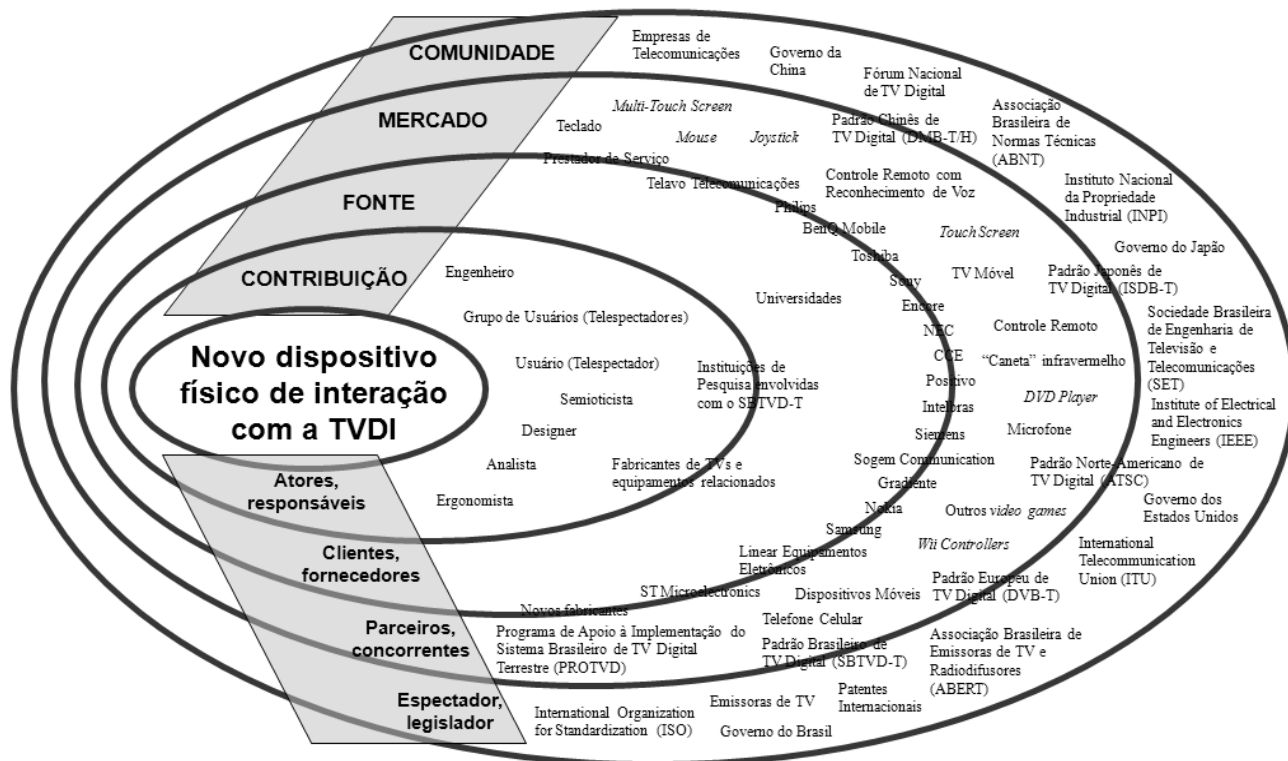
COMUNIDADE

MERCADO

FONTE

CONTRIBUIÇÃO

Novo dispositivo físico de interação com a TVDI

Atores, responsáveis

Clientes, fornecedores

Parceiros, concorrentes

Espectador, legislador

Empresas de Telecomunicações

Governo da China

Fórum Nacional de TV Digital

Associação Brasileira de Normas Técnicas (ABNT)

Multi-Touch Screen

Teclado

Mouse

Joystick

Padrão Chinês de TV Digital (DMB-T/H)

Prestador de Serviço

Telavo Telecomunicações

Controle Remoto com Reconhecimento de Voz

Instituto Nacional da Propriedade Industrial (INPI)

Philips

BenQ Mobile

Touch Screen

Governo do Japão

Toshiba

Engenheiro

TV Móvel

Padrão Japonês de TV Digital (ISDB-T)

Sony

Universidades

Encore

Sociedade Brasileira de Engenharia de Televisão e Telecomunicações (SET)

Grupo de Usuários (Telespectadores)

NEC

Controle Remoto

Usuário (Telespectador)

Instituições de Pesquisa envolvidas com o SBTVD-T

CCE

"Caneta" infravermelho

Positivo

Semioticista

DVD Player

Intelbras

Institute of Electrical and Electronics Engineers (IEEE)

Designer

Siemens

Microfone

Analista

Fabricantes de TVs e equipamentos relacionados

Sogem Communication

Padrão Norte-Americano de TV Digital (ATSC)

Gradiente

Ergonomista

Nokia

Governo dos Estados Unidos

Outros video games

Samsung

Wii Controllers

Linear Equipamentos Eletrônicos

International Telecommunication Union (ITU)

ST Microelectronics

Dispositivos Móveis

Padrão Europeu de TV Digital (DVB-T)

Novos fabricantes

Telefone Celular

Programa de Apoio à Implementação do Sistema Brasileiro de TV Digital Terrestre (PROTVD)

Padrão Brasileiro de TV Digital (SBTVD-T)

Associação Brasileira de Emissoras de TV e Radiodifusores (ABERT)

Emissoras de TV

Patentes Internacionais

International Organization for Standardization (ISO)

Governo do Brasil